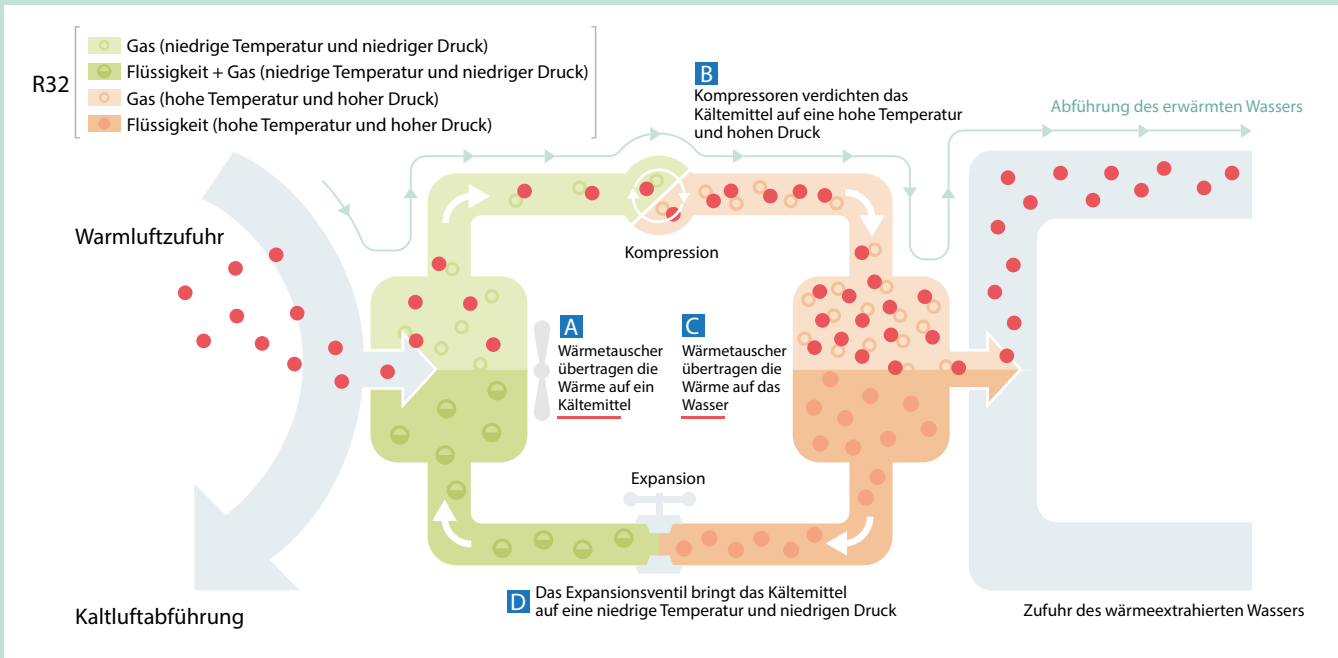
R32
Gas (niedrige Temperatur und niedriger Druck)
Flüssigkeit + Gas (niedrige Temperatur und niedriger Druck)
Gas (hohe Temperatur und hoher Druck)
Flüssigkeit (hohe Temperatur und hoher Druck)

B
Kompressoren verdichten das Kältemittel auf eine hohe Temperatur und hohen Druck

Abführung des erwärmten Wassers

Warmluftzufuhr

Kompression

A
Wärmetauscher übertragen die Wärme auf ein Kältemittel

C
Wärmetauscher übertragen die Wärme auf das Wasser

Expansion

D
Das Expansionsventil bringt das Kältemittel auf eine niedrige Temperatur und niedrigen Druck

Kaltluftabführung

Zufuhr des wärmeextrahierten Wassers